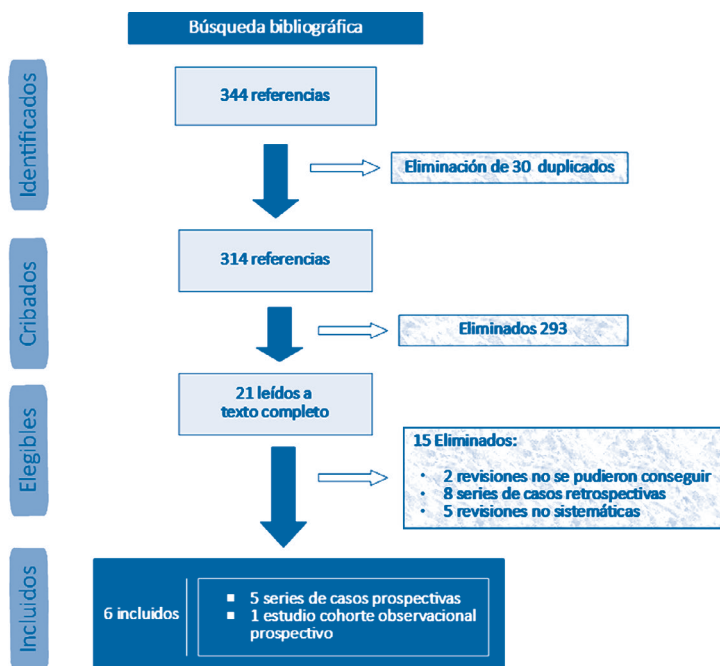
Búsqueda bibliográfica

Identificados

344 referencias

Eliminación de 30 duplicados

Cribados

314 referencias

Eliminados 293

Elegibles

21 leídos a texto completo

15 Eliminados:

- 2 revisiones no se pudieron conseguir
- 8 series de casos retrospectivas
- 5 revisiones no sistemáticas

Incluidos

6 incluidos

- 5 series de casos prospectivas
- 1 estudio cohorte observacional prospectivo